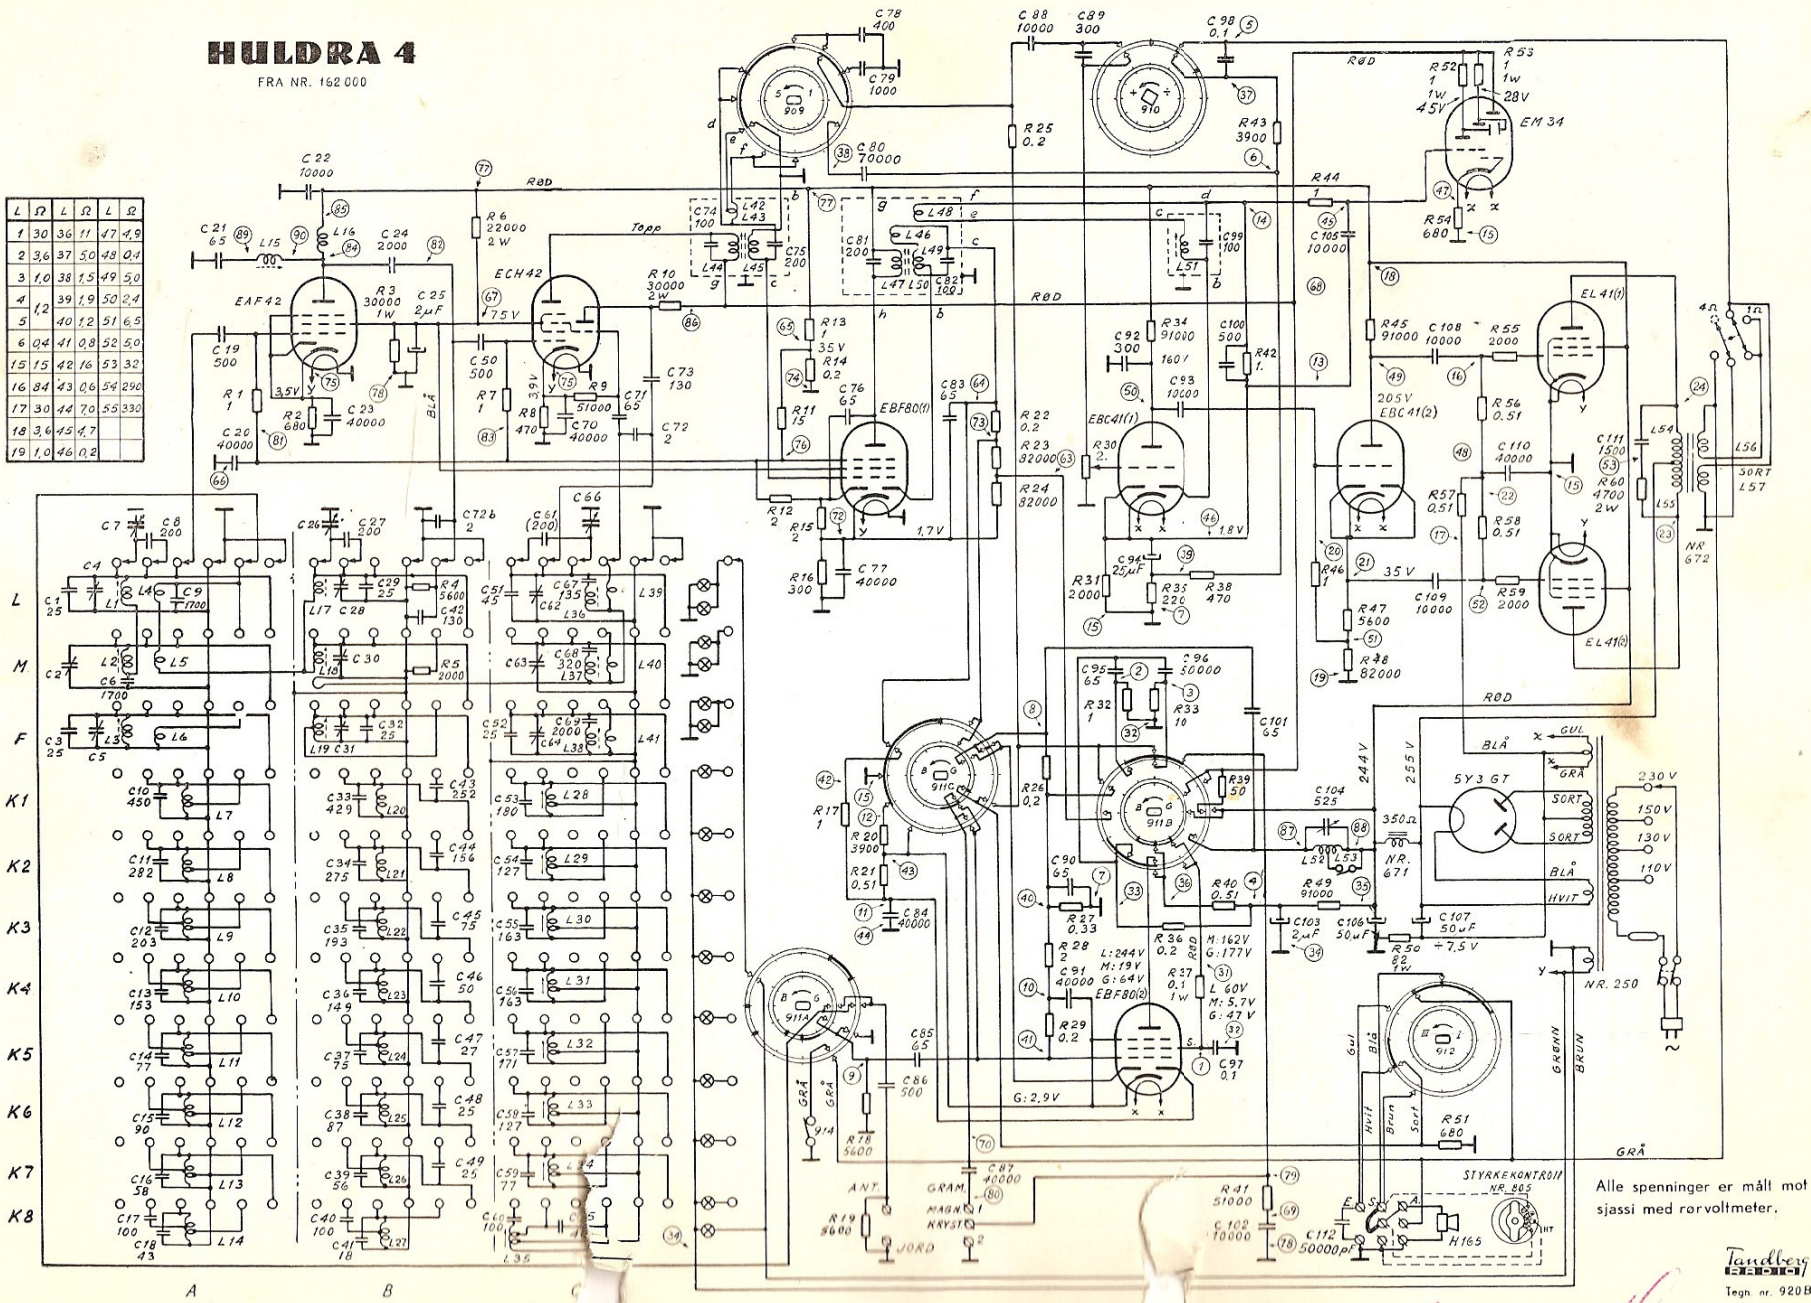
HULDRA 4

FRA NR. 162 000

| L | Ω | L | Ω | L | Ω |
|---|---|---|---|---|---|
| 1 | 30 | 36 | 11 | 47 | 4,9 |
| 2 | 3,6 | 37 | 5,0 | 48 | 0,4 |
| 3 | 1,0 | 38 | 1,5 | 49 | 5,0 |
| 4 | 1,2 | 39 | 1,9 | 50 | 2,4 |
| 5 | | 40 | 1,2 | 51 | 6,5 |
| 6 | 0,4 | 41 | 0,8 | 52 | 5,0 |
| 15 | 15 | 42 | 16 | 53 | 32 |
| 16 | 84 | 43 | 0,6 | 54 | 290 |
| 17 | 30 | 44 | 7,0 | 55 | 330 |
| 18 | 3,6 | 45 | 4,7 | | |
| 19 | 1,0 | 46 | 0,2 | | |

C 78 400
C 79 1000
C 88 10000
C 89 300
C 98 0,1
R 52 1 1W
R 53 1 1W
28V
45V
EM 34
RØD
909
910
R 25 0,2
R 43 3900
C 80 70000
C 22 10000
RØD
R 6 22000 2 W
C 21 65
L 15
L 16
C 24 2000
EAF42
ECH42
Topp
C 74 100
L 42 L 43
L 44 L 45
C 75 200
L 48
L 46 L 49
C 81 200
L 47 L 50
C 82 100
C 99 100
L 51
R 44 1
C 105 10000
R 54 680
R 3 30000 1W
C 25 2μF
75V
R 10 30000 2W
RØD
C 19 500
R 1 1
3,5V
R 2 680
C 23 40000
BLÅ
C 20 40000
C 50 500
R 7 1
3,9V
R 8 470
R 9 51000
C 70 40000
C 71 65
C 73 130
C 72 2
R 13 1
35 V
R 14 0,2
R 11 15
C 76 65
EBF80(1)
C 83 65
R 22 0,2
R 23 82000
R 24 82000
R 12 2
R 15 2
R 16 300
C 77 40000
1,7V
C 92 300
R 34 91000
160V
C 100 500
R 42 1.
C 93 10000
EBC41(1)
R 30 2.
1,8V
C 94 25μF
R 31 2000
R 35 220
R 38 470
R 45 91000
C 108 10000
R 55 2000
EL 41(1)
205V
EBC41(2)
R 56 0,51
C 110 40000
C 111 1500
L 54
L 56
R 60 4700 2W
L 55
SORT L 57
NR 672
R 57 0,51
R 58 0,51
R 46 1
35 V
C 109 10000
R 59 2000
R 47 5600
R 48 82000
EL 41(2)
4Ω 1Ω
C 7
C 8 200
C 4
C 1 25
L 1
L 4
C 9 1700
C 2
L 2
L 5
C 6 1700
C 3 25
C 5
L 3
L 6
L
M
F
K1
K2
K3
K4
K5
K6
K7
K8
C 10 450
L 7
C 11 282
L 8
C 12 203
L 9
C 13 153
L 10
C 14 77
L 11
C 15 90
L 12
C 16 58
L 13
C 17 100
C 18 43
L 14
A
C 26
C 27 200
C 72 b 2
L 17 C 28
C 29 25
R 4 5600
C 42 130
C 30
L 18
R 5 2000
L 19 C 31
C 32 25
C 33 429
L 20
C 43 252
C 34 275
L 21
C 44 156
C 35 193
L 22
C 45 75
C 36 149
L 23
C 46 50
C 37 75
L 24
C 47 27
C 38 87
L 25
C 48 25
C 39 56
L 26
C 49 25
C 40 100
C 41 18
L 27
B
C 61 (200)
C 66
C 51 45
C 62
C 67 135
L 36
L 39
C 63
C 68 320
L 37
L 40
C 52 25
C 64
C 69 2000
L 38
L 41
C 53 180
L 28
C 54 127
L 29
C 55 163
L 30
C 56 163
L 31
C 57 171
L 32
C 58 127
L 33
C 59 77
L 34
C 60 100
L 35
C
C 95 65
C 96 50000
R 32 1
R 33 10
C 101 65
911C
R 17 1
R 20 3900
R 21 0,51
C 84 40000
R 26 0,2
911B
R 39 50
244V
255V
C 104 525
350Ω
L 52 L 53
NR. 671
5Y3 GT
GUL
GRÅ
SORT
SORT
BLÅ
HVIT
BLÅ
230 V
150 V
130 V
110 V
C 90 65
R 27 0,33
R 40 0,51
R 49 91000
C 103 2μF
C 106 50μF
C 107 50μF
÷7,5 V
R 28 2
C 91 40000
L: 244V M: 19V G: 64V
EBF80(2)
R 36 0,2
RØD
M: 162V G: 177V
R 37 0,1 1W
L 60V M: 5,7V G: 47V
R 29 0,2
C 97 0,1
R 50 82 1W
NR. 250
RØD
G: 2,9V
911A
C 85 65
C 86 500
GRÅ
GRÅ
914
R 18 5600
GRAM.
C 87 40000
MAGN.
KRYST.
ANT.
R 19 5600
JORD
R 41 51000
C 102 10000
C 112 50000pF
912
GRØNN
BRUN
Gul
Blå
Hvit
Brun
Sort
R 51 680
GRÅ
STYRKEKONTROLL NR. 805
H165
Alle spenninger er målt mot sjassi med rørvoltmeter.
Tandberg RADIO
Tegn. nr. 920B